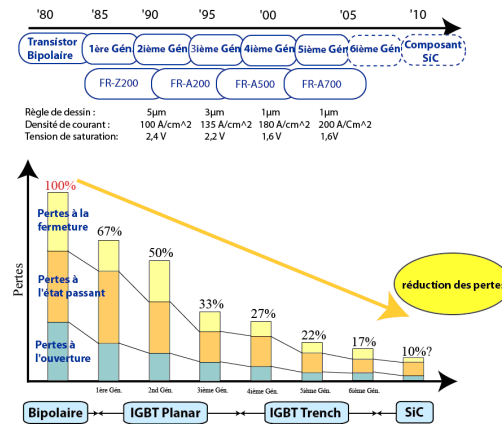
'80 '85 '90 '95 '00 '05 '10

Transistor Bipolaire

1ère Gén

2ième Gén

3ième Gén

4ième Gén

5ième Gén

6ième Gén

Composant SiC

FR-Z200

FR-A200

FR-A500

FR-A700

| Règle de dessin : | 5µm | 3µm | 1µm | 1µm |
|---|---|---|---|---|
| Densité de courant : | 100 A/cm^2 | 135 A/cm^2 | 180 A/cm^2 | 200 A/cm^2 |
| Tension de saturation: | 2,4 V | 2,2 V | 1,6 V | 1,6V |

Pertes

100%

67%

50%

33%

27%

22%

17%

10%?

Pertes à la fermeture

Pertes à l'état passant

Pertes à l'ouverture

réduction des pertes

1ère Gén.

2nd Gén.

3ième Gén.

4ième Gén.

5ième Gén.

6ième Gén.

Bipolaire

IGBT Planar

IGBT Trench

SiC